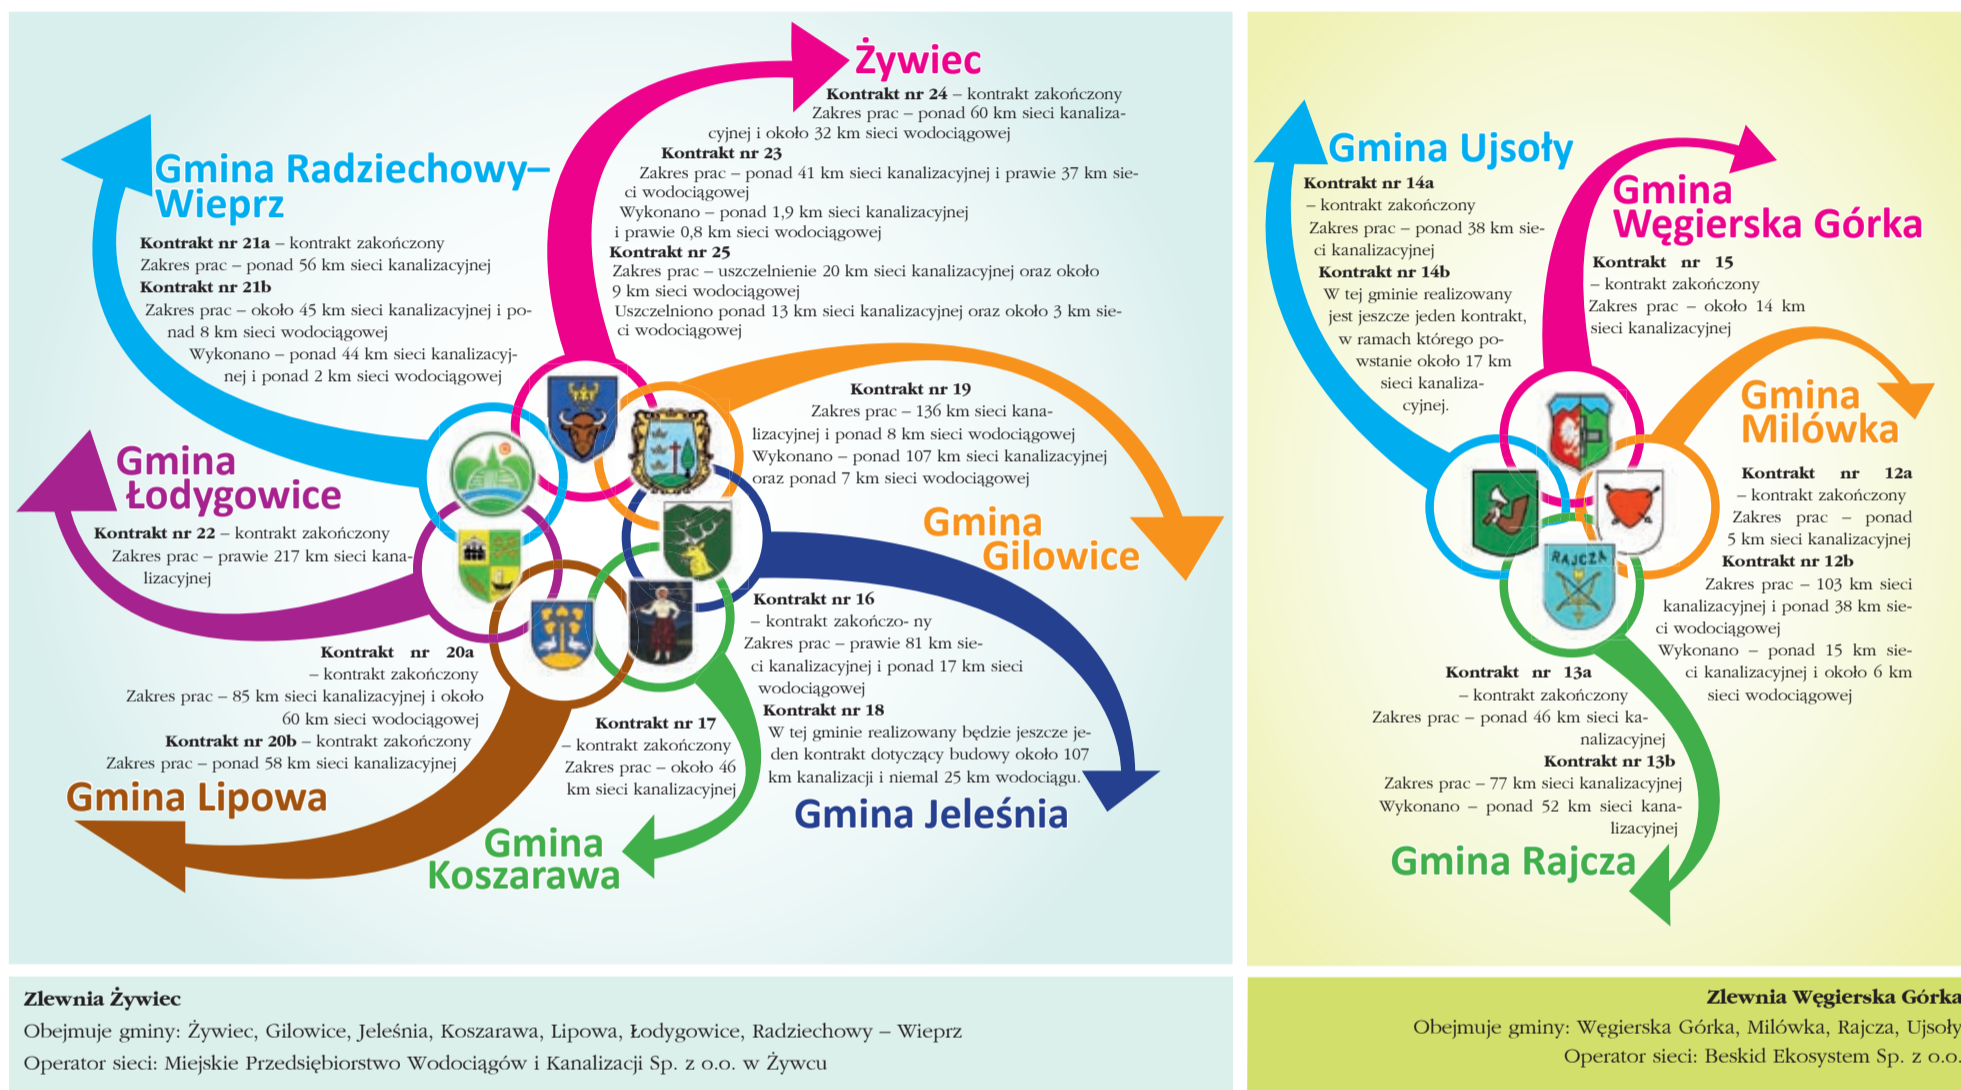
Żywiec

Kontrakt nr 24 – kontrakt zakończony
Zakres prac – ponad 60 km sieci kanalizacyjnej i około 32 km sieci wodociągowej
Kontrakt nr 23
Zakres prac – ponad 41 km sieci kanalizacyjnej i prawie 37 km sieci wodociągowej
Wykonano – ponad 1,9 km sieci kanalizacyjnej i prawie 0,8 km sieci wodociągowej
Kontrakt nr 25
Zakres prac – uszczelnienie 20 km sieci kanalizacyjnej oraz około 9 km sieci wodociągowej
Uszczelniono ponad 13 km sieci kanalizacyjnej oraz około 3 km sieci wodociągowej

Gmina Radziechowy–Wieprz

Kontrakt nr 21a – kontrakt zakończony
Zakres prac – ponad 56 km sieci kanalizacyjnej
Kontrakt nr 21b
Zakres prac – około 45 km sieci kanalizacyjnej i ponad 8 km sieci wodociągowej
Wykonano – ponad 44 km sieci kanalizacyjnej i ponad 2 km sieci wodociągowej

Kontrakt nr 19
Zakres prac – 136 km sieci kanalizacyjnej i ponad 8 km sieci wodociągowej
Wykonano – ponad 107 km sieci kanalizacyjnej oraz ponad 7 km sieci wodociągowej

Gmina Łodygowice

Kontrakt nr 22 – kontrakt zakończony
Zakres prac – prawie 217 km sieci kanalizacyjnej

Gmina Gilowice

Kontrakt nr 16
– kontrakt zakończo- ny
Zakres prac – prawie 81 km sieci kanalizacyjnej i ponad 17 km sieci wodociągowej
Kontrakt nr 18
W tej gminie realizowany będzie jeszcze jeden kontrakt dotyczący budowy około 107 km kanalizacji i niemal 25 km wodociągu.

Kontrakt nr 20a
– kontrakt zakończony
Zakres prac – 85 km sieci kanalizacyjnej i około 60 km sieci wodociągowej
Kontrakt nr 20b – kontrakt zakończony
Zakres prac – ponad 58 km sieci kanalizacyjnej

Gmina Lipowa

Kontrakt nr 17
– kontrakt zakończony
Zakres prac – około 46 km sieci kanalizacyjnej

Gmina Koszarawa

Gmina Jeleśnia

Gmina Ujsoły

Kontrakt nr 14a
– kontrakt zakończony
Zakres prac – ponad 38 km sieci kanalizacyjnej
Kontrakt nr 14b
W tej gminie realizowany jest jeszcze jeden kontrakt, w ramach którego powstanie około 17 km sieci kanalizacyjnej.

Gmina Węgierska Górka

Kontrakt nr 15
– kontrakt zakończony
Zakres prac – około 14 km sieci kanalizacyjnej

Gmina Milówka

Kontrakt nr 12a
– kontrakt zakończony
Zakres prac – ponad 5 km sieci kanalizacyjnej
Kontrakt nr 12b
Zakres prac – 103 km sieci kanalizacyjnej i ponad 38 km sieci wodociągowej
Wykonano – ponad 15 km sieci kanalizacyjnej i około 6 km sieci wodociągowej

RAJCZA

Kontrakt nr 13a
– kontrakt zakończony
Zakres prac – ponad 46 km sieci kanalizacyjnej
Kontrakt nr 13b
Zakres prac – 77 km sieci kanalizacyjnej
Wykonano – ponad 52 km sieci kanalizacyjnej

Gmina Rajcza

Zlewnia Żywiec
Obejmuje gminy: Żywiec, Gilowice, Jeleśnia, Koszarawa, Lipowa, Łodygowice, Radziechowy – Wieprz
Operator sieci: Miejskie Przedsiębiorstwo Wodociągów i Kanalizacji Sp. z o.o. w Żywcu

Zlewnia Węgierska Górka
Obejmuje gminy: Węgierska Górka, Milówka, Rajcza, Ujsoły
Operator sieci: Beskid Ekosystem Sp. z o.o.